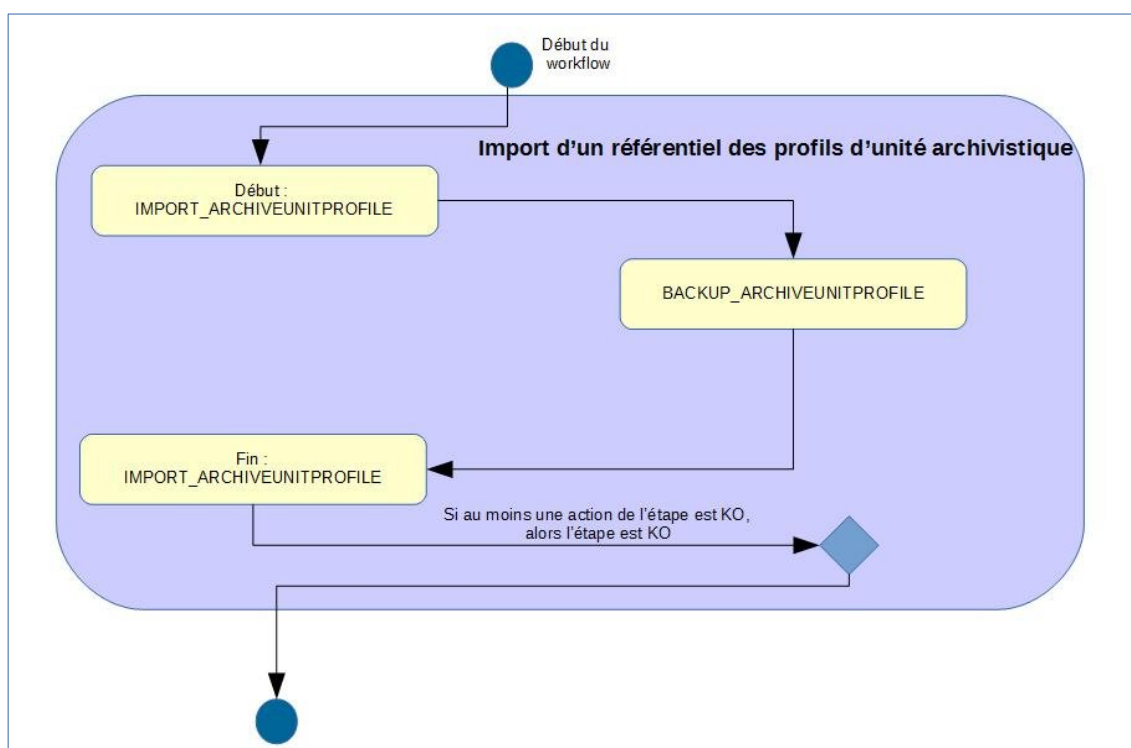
Début du workflow

Import d'un référentiel des profils d'unité archivistique

Début : IMPORT_ARCHIVEUNITPROFILE

BACKUP_ARCHIVEUNITPROFILE

Fin : IMPORT_ARCHIVEUNITPROFILE

Si au moins une action de l'étape est KO, alors l'étape est KO